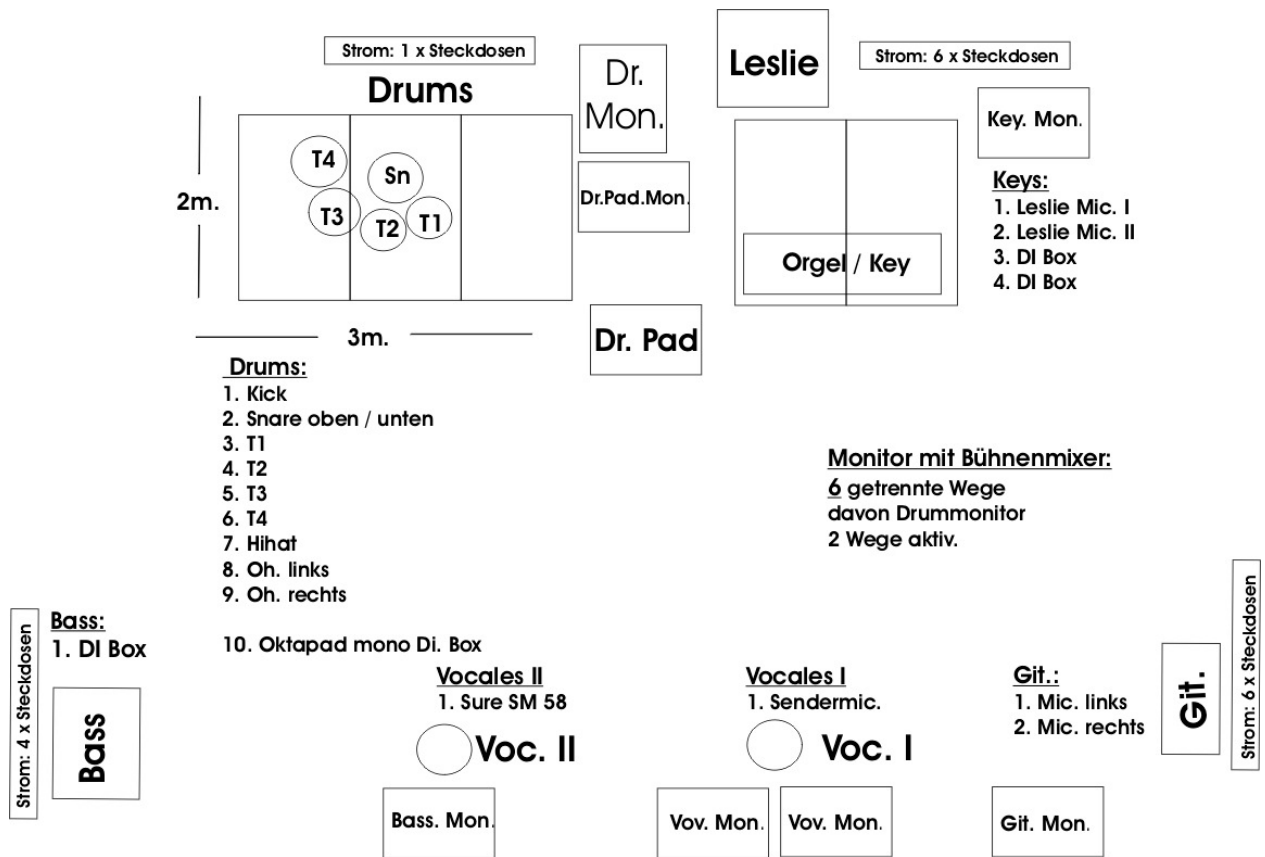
Strom: 1 x Steckdosen

Drums

Dr. Mon.

Leslie

Strom: 6 x Steckdosen

Key. Mon.

T4
Sn
T3
T2
T1

2m.

Dr.Pad.Mon.

Keys:
1. Leslie Mic. I
2. Leslie Mic. II
3. DI Box
4. DI Box

Orgel / Key

3m.

Dr. Pad

Drums:
1. Kick
2. Snare oben / unten
3. T1
4. T2
5. T3
6. T4
7. Hihat
8. Oh. links
9. Oh. rechts

10. Oktapad mono Di. Box

Monitor mit Bühnenmixer:
6 getrennte Wege
davon Drummonitor
2 Wege aktiv.

Strom: 4 x Steckdosen

Bass:
1. DI Box

Bass

Vocales II
1. Sure SM 58

Voc. II

Vocales I
1. Sendermic.

Voc. I

Git.:
1. Mic. links
2. Mic. rechts

Git.

Strom: 6 x Steckdosen

Bass. Mon.

Vov. Mon.

Vov. Mon.

Git. Mon.